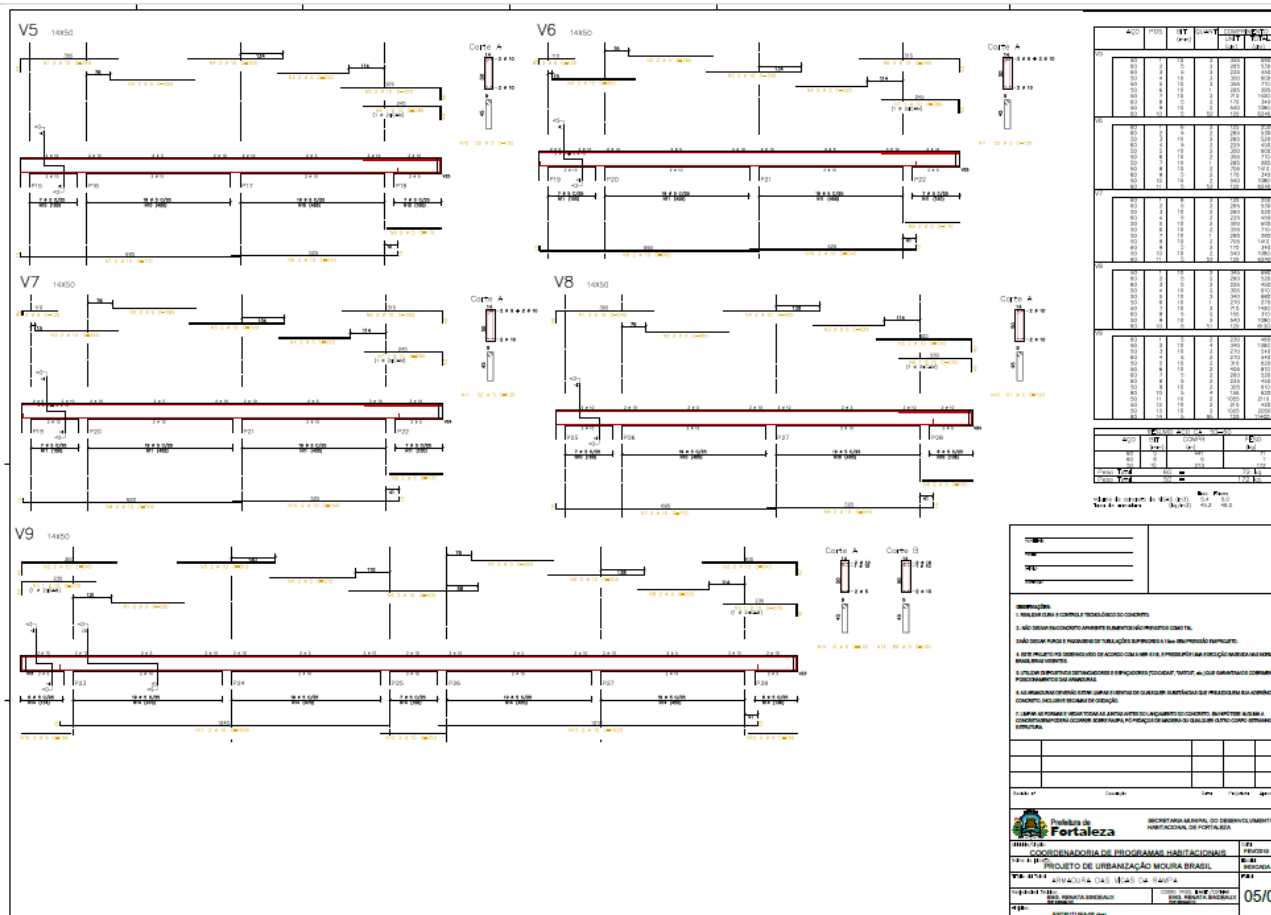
V5 14X50

Corte A

V6 14X50

Corte A

V7 14X50

Corte A

V8 14X50

Corte A

V9 14X50

Corte A Corte B

| AÇO | POS | BIT (mm) | QUANT | COMPRIMENTO UNIT (cm) | TOTAL (cm) |
|---|---|---|---|---|---|

RESUMO AÇO CA - 50/60

| AÇO | BIT (mm) | COMPR (m) | PESO (kg) |
|---|---|---|---|
| Peso Total | 60 | | |
| Peso Total | 50 | | |

OBSERVAÇÕES:

Prefeitura de Fortaleza

SECRETARIA MUNICIPAL DO DESENVOLVIMENTO HABITACIONAL DE FORTALEZA

COORDENADORIA DE PROGRAMAS HABITACIONAIS

PROJETO DE URBANIZAÇÃO MOURA BRASIL

ARMADURA DAS VIGAS DA RAMPA

ENG. RENATA SINDEAUX

ENG. RENATA SINDEAUX

05/0